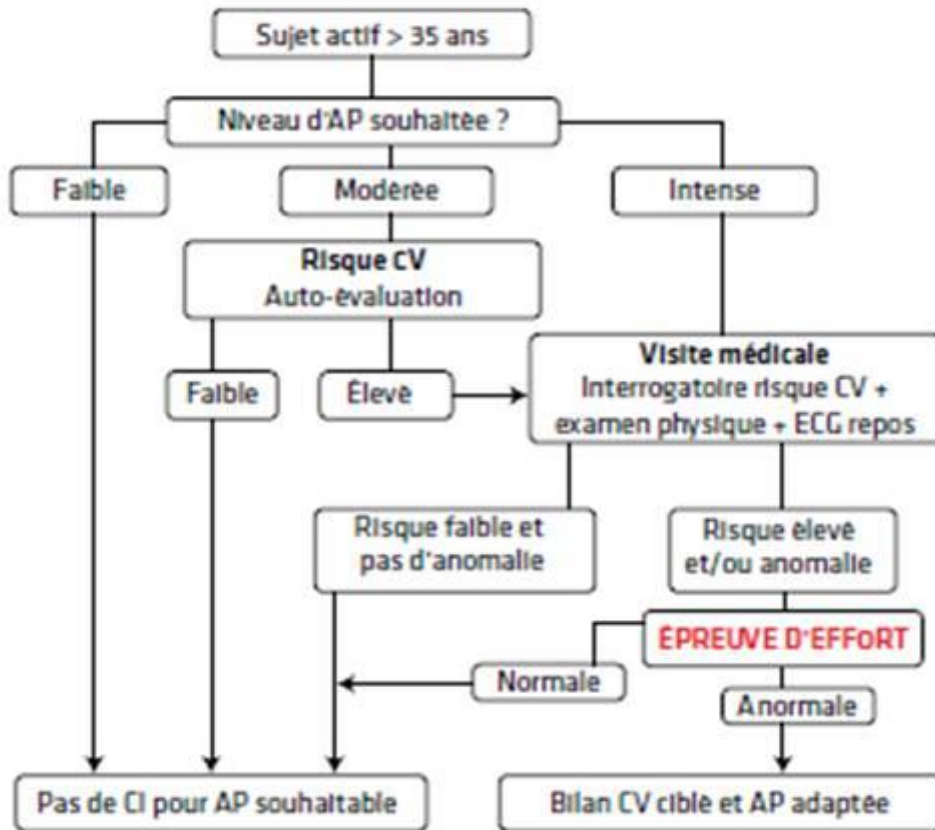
Sujet actif > 35 ans

Niveau d'AP souhaitée ?

Faible

Modérée

Intense

Risque CV
Auto-évaluation

Faible

Élevé

Visite médicale
Interrogatoire risque CV + examen physique + ECG repos

Risque faible et pas d'anomalie

Risque élevé et/ou anomalie

ÉPREUVE D'EFFoRT

Normale

Anormale

Pas de CI pour AP souhaitable

Bilan CV ciblé et AP adaptée